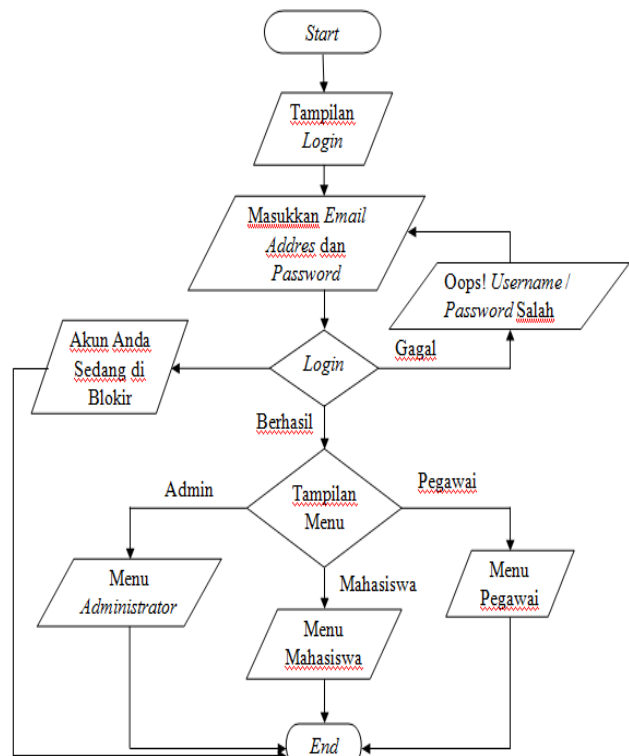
Start

Tampilan Login

Masukkan Email Addres dan Password

Oops! Username / Password Salah

Akun Anda Sedang di Blokir

Login

Gagal

Berhasil

Admin

Tampilan Menu

Pegawai

Menu Administrator

Mahasiswa

Menu Pegawai

Menu Mahasiswa

End